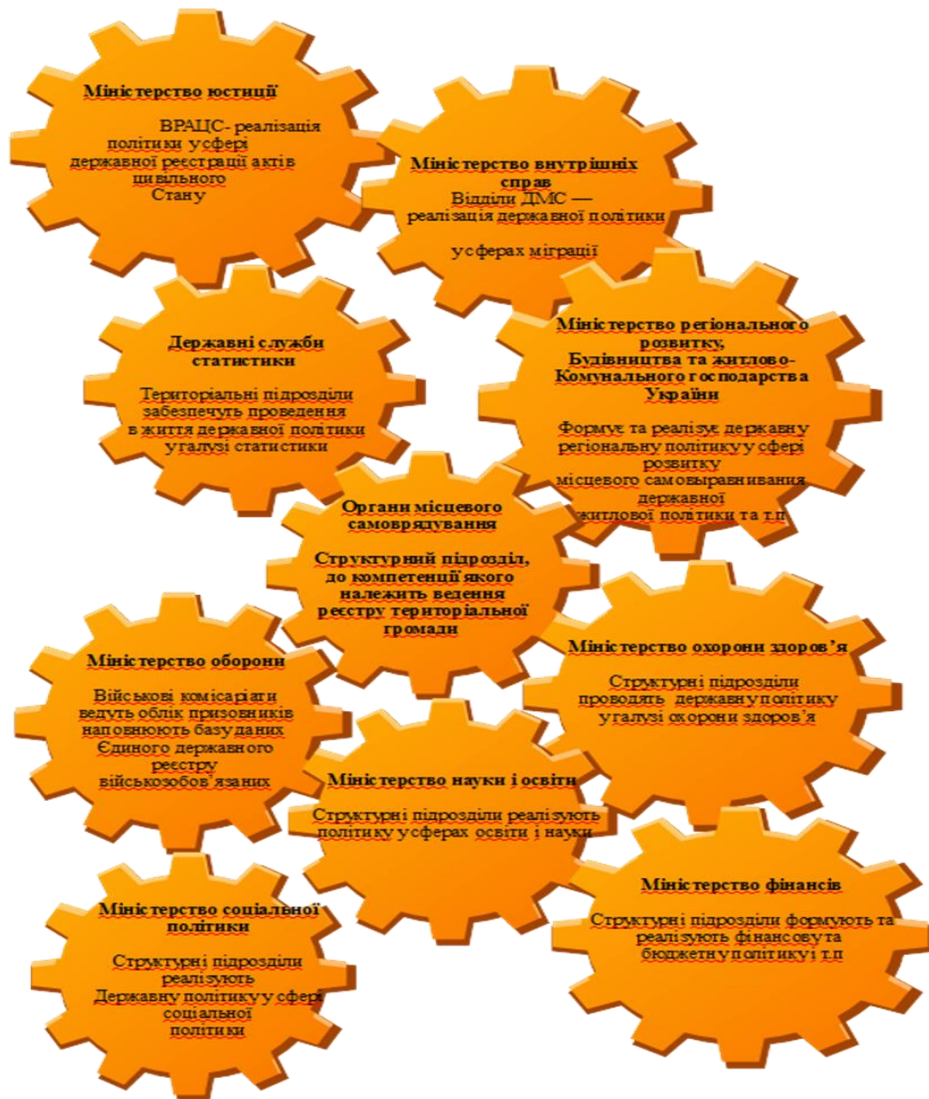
Міністерство юстиції

ВРАЦС- реалізація політики усфері державної реєстрації актів цивільного Стану

Міністерство внутрішніх справ
Відділи ДМС — реалізація державної політики

усферах міграції

Державні служби статистики

Територіальні підрозділи забезпечуть проведення в життя державної політики угалузі статистики

Міністерство регіонального розвитку, Будівництва та житлово-Комунального господарства України

Формує та реалізує державну регіональну політику у сфері розвитку місцевого самовыравнивания, державної житлової політики та т.п

Органи місцевого самоврядування

Структурний підрозділ, до компетенції якого належить ведення реєстру територіальної громади

Міністерство оборони

Військові комісаріати ведуть облік призовників наповнюють базу даних Єдиного державного реєстру військозобов'язаних

Міністерство охорони здоров'я

Структурні підрозділи проводять державну політику угалузі охорони здоров'я

Міністерство науки і освіти

Структурні підрозділи реалізують політику усферах освіти і науки

Міністерство фінансів

Структурні підрозділи формують та реалізують фінансову та бюджетну політику і т.п

Міністерство соціальної політики

Структурні підрозділи реалізують Державну політику у сфері соціальної політики